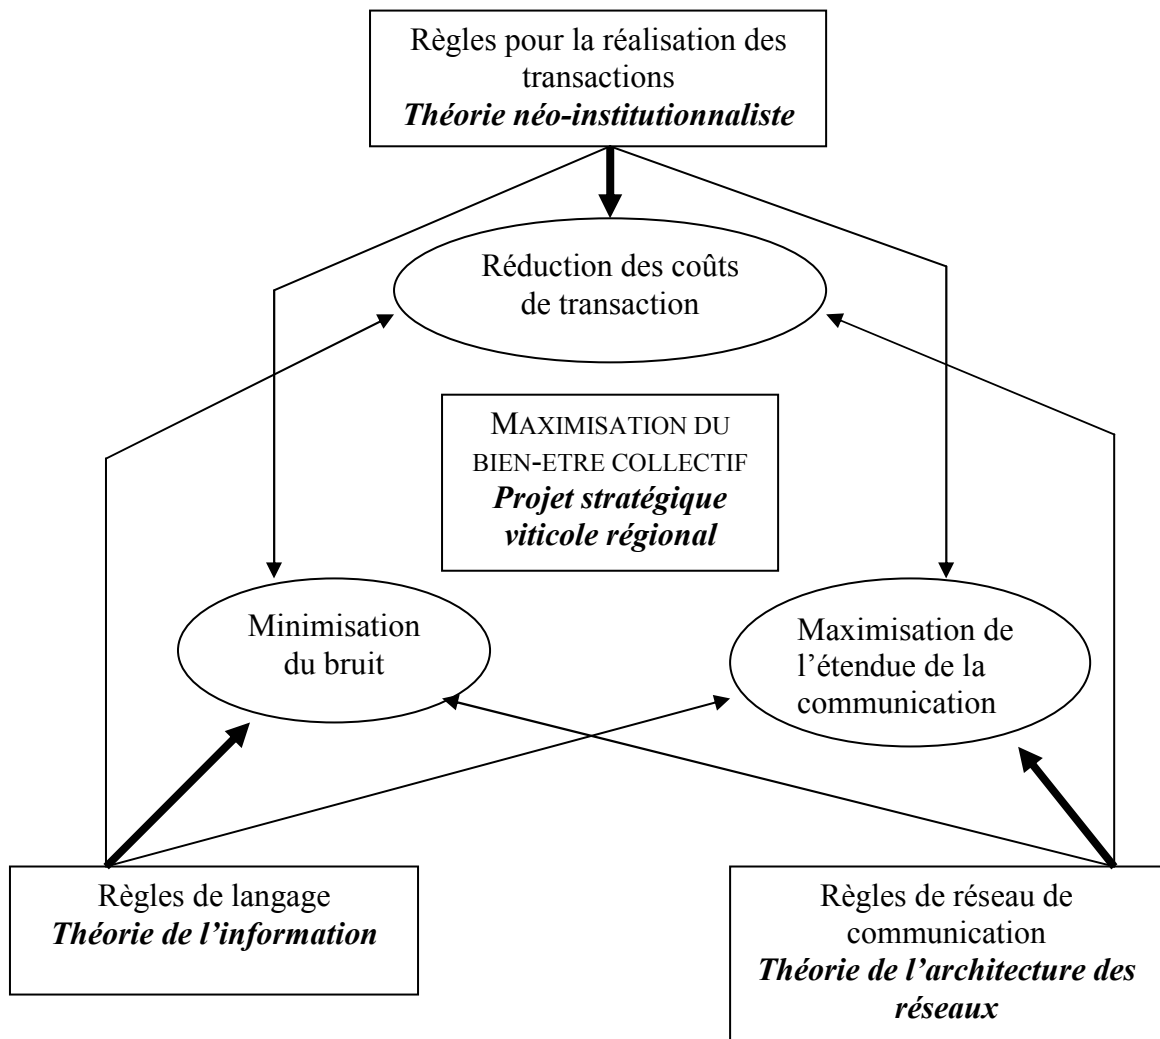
Règles pour la réalisation des transactions
***Théorie néo-institutionnaliste***

Réduction des coûts de transaction

MAXIMISATION DU BIEN-ETRE COLLECTIF
***Projet stratégique viticole régional***

Minimisation du bruit

Maximisation de l'étendue de la communication

Règles de langage
***Théorie de l'information***

Règles de réseau de communication
***Théorie de l'architecture des réseaux***